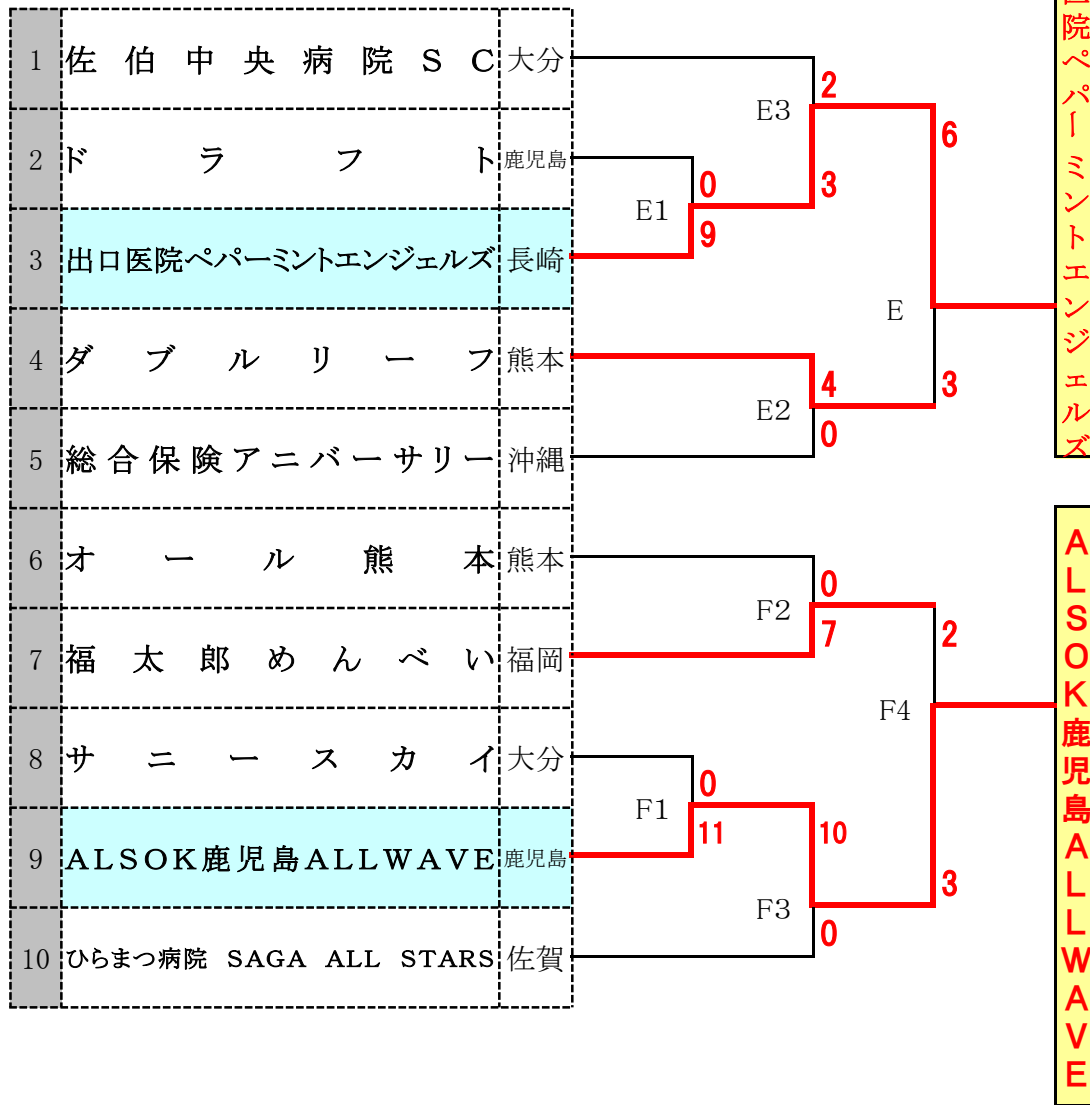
| | | |
|---|---|---|
| 1 | 佐伯中央病院ＳＣ | 大分 |
| 2 | ドラフト | 鹿児島 |
| 3 | 出口医院ペパーミントエンジェルズ | 長崎 |
| 4 | ダブルリーフ | 熊本 |
| 5 | 総合保険アニバーサリー | 沖縄 |
| 6 | オール熊本 | 熊本 |
| 7 | 福太郎めんべい | 福岡 |
| 8 | サニースカイ | 大分 |
| 9 | ＡＬＳＯＫ鹿児島ＡＬＬＷＡＶＥ | 鹿児島 |
| 10 | ひらまつ病院 SAGA ALL STARS | 佐賀 |

E1
0
9

E2
4
0

E3
2
3

E
6
3

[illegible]院ペパーミントエンジェルズ

F1
0
11

F2
0
7

F3
10
0

F4
2
3

ＡＬＳＯＫ鹿児島ＡＬＬＷＡＶＥ